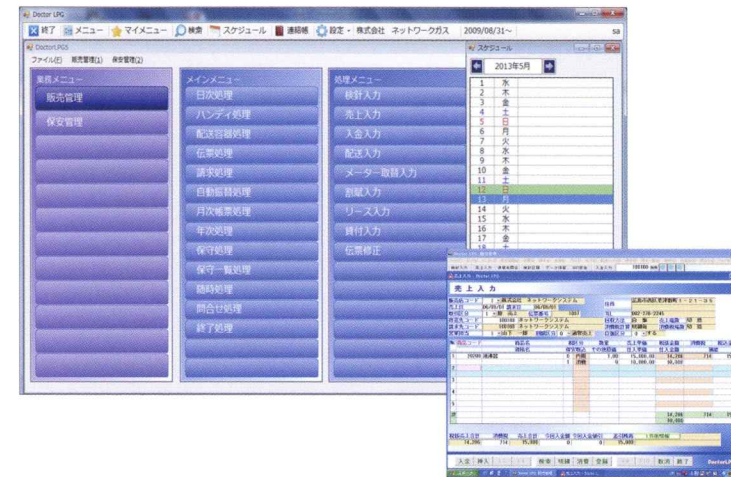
Doctor LPG

終了 メニュー マイメニュー 検索 スケジュール 連絡帳 設定・ 株式会社 ネットワークガス 2009/08/31~ sa

Doctor LPG

ファイル(F) 販売管理(1) 保安管理(2)

業務メニュー
販売管理
保安管理

メインメニュー
日次処理
ハンディ処理
配送容器処理
伝票処理
請求処理
自動振替処理
月次帳票処理
年次処理
保守処理
保守一覧処理
随時処理
問合せ処理
終了処理

処理メニュー
検針入力
売上入力
入金入力
配送入力
メーター取替入力
割賦入力
リース入力
貸付入力
伝票修正

スケジュール
2013年5月

| | |
|---|---|
| 1 | 水 |
| 2 | 木 |
| 3 | 金 |
| 4 | 土 |
| 5 | 日 |
| 6 | 月 |
| 7 | 火 |
| 8 | 水 |
| 9 | 木 |
| 10 | 金 |
| 11 | 土 |
| 12 | 日 |
| 13 | 月 |
| 14 | 火 |
| 15 | 水 |
| 16 | 木 |
| 17 | 金 |

売上入力

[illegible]

入金 挿入 検索 明細 消費 登録 取消 終了

DoctorLPG